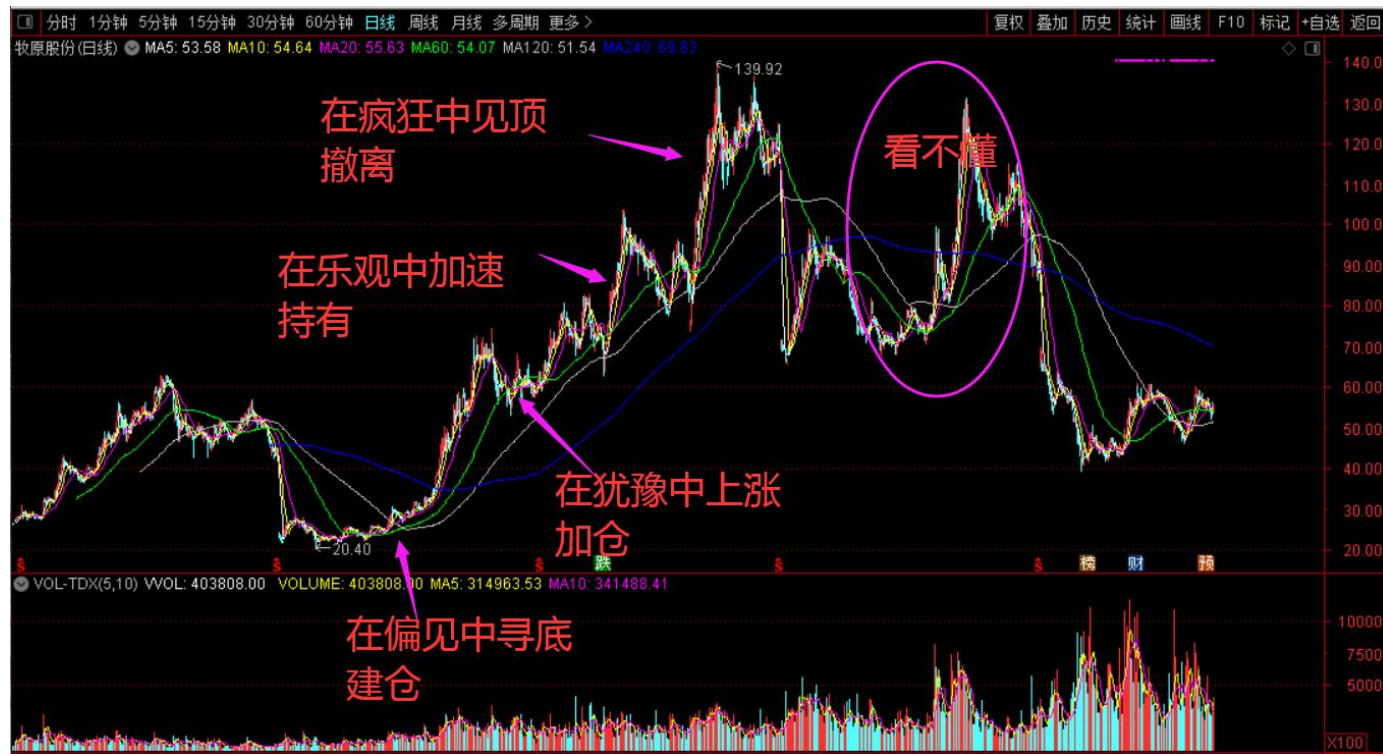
分时 1分钟 5分钟 15分钟 30分钟 60分钟 日线 周线 月线 多周期 更多 >

复权 叠加 历史 统计 画线 F10 标记 +自选 返回

牧原股份(日线) MA5: 53.58 MA10: 54.64 MA20: 55.63 MA60: 54.07 MA120: 51.54 MA240: 69.83

139.92

在疯狂中见顶撤离

看不懂

在乐观中加速持有

在犹豫中上涨加仓

20.40

在偏见中寻底建仓

140.00
130.00
120.00
110.00
100.00
90.00
80.00
70.00
60.00
50.00
40.00
30.00
20.00

跌 榜 财 预

VOL-TDX(5,10) VVOL: 403808.00 VOLUME: 403808.00 MA5: 314963.53 MA10: 341488.41

10000
7500
5000
X100